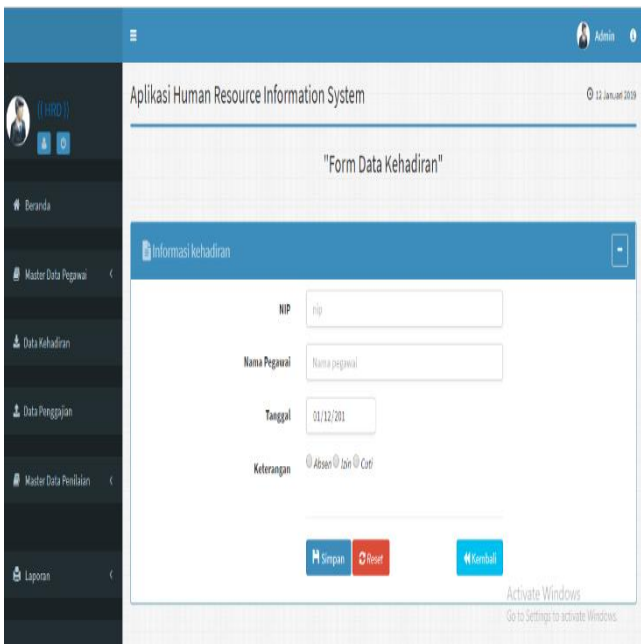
Admin

(( HRD ))

Beranda

Master Data Pegawai

Data Kehadiran

Data Penggajian

Master Data Penilaian

Laporan

Aplikasi Human Resource Information System

12 Januari 2019

"Form Data Kehadiran"

Informasi kehadiran

NIP nip

Nama Pegawai Nama pegawai

Tanggal 01/12/201

Keterangan Absen Izin Cuti

Simpan Reset Kembali

Activate Windows
Go to Settings to activate Windows.